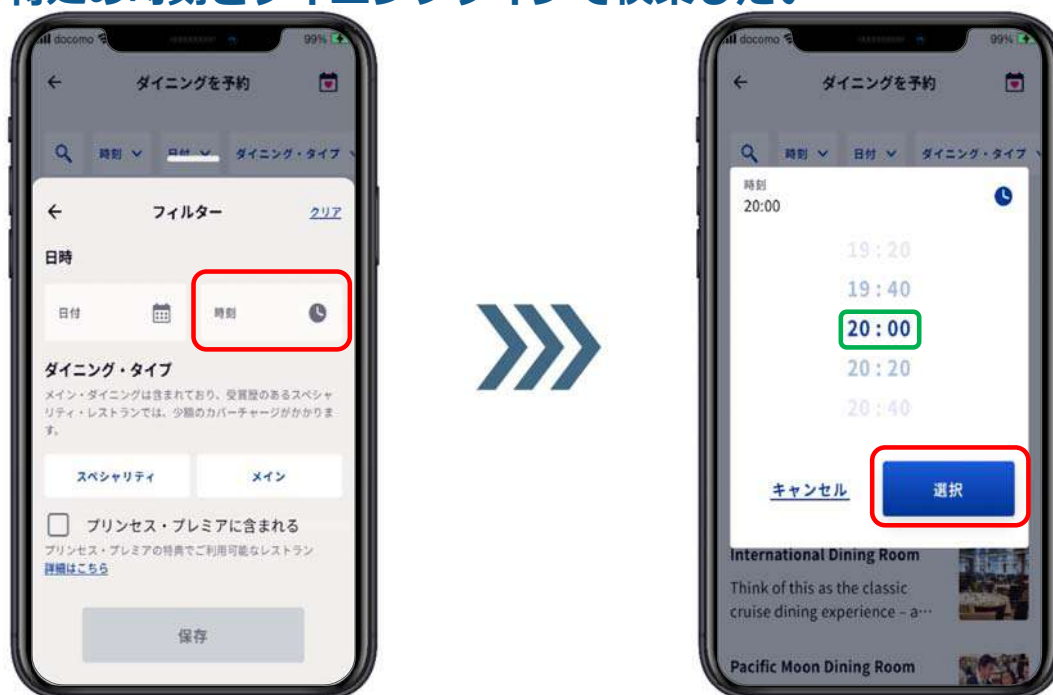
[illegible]

docomo 99%

← ダイニングを予約

時刻 日付 ダイニング・タイプ

← フィルター クリア

日時

日付

時刻

ダイニング・タイプ

メイン・ダイニングは含まれており、受賞歴のあるスペシャリティ・レストランでは、少額のカバーチャージがかかります。

スペシャリティ

メイン

プリンセス・プレミアに含まれる

プリンセス・プレミアの特典でご利用可能なレストラン

詳細はこちら

保存

docomo 99%

← ダイニングを予約

時刻 日付 ダイニング・タイプ

時刻

20:00

19 : 20

19 : 40

20 : 00

20 : 20

20 : 40

キャンセル

選択

International Dining Room

Think of this as the classic cruise dining experience – a…

Pacific Moon Dining Room